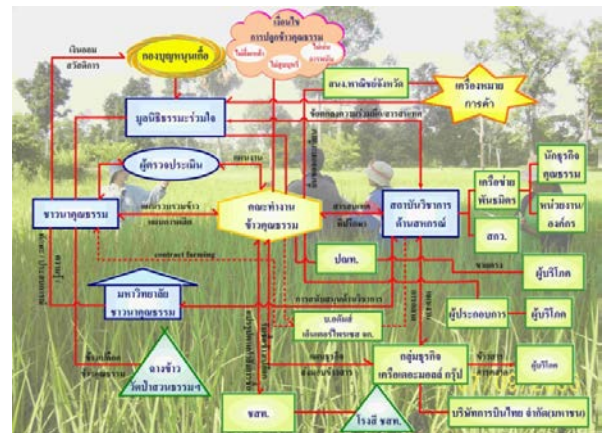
กองบุญหนุนเนื้อ

เงื่อนไข
การปลูกข้าวคุณธรรม
ไม่ฆ่าสัตว์
ไม่สูบบุหรี่
ไม่ดื่มสุรา

เงินออม
สวัสดิการ

มูลนิธิธรรมะร่วมใจ

สนง.พาณิชย์จังหวัด

เครื่องหมายการค้า

ผู้ตรวจประเมิน

ชาวนาคุณธรรม

คณะทำงานข้าวคุณธรรม

สถาบันวิชาการด้านสหกรณ์

เครือข่ายพันธมิตร

นักธุรกิจคุณธรรม

หน่วยงาน/องค์กร

สกว.

contract farming

ปตท.

ผู้บริโภค

มหาวิทยาลัยชาวนาคุณธรรม

ม.ศรีปทุม
เซ็นทรัลวิทยาลัย จก.

ผู้ประกอบการ

ผู้บริโภค

กลุ่มธุรกิจเครือเดอะมอลล์ กรุ๊ป

ผู้บริโภค

ลานข้าว
วัดป่าสวนธรรมฯ

ธกส.

โรงสี ธกส.

บริษัทการบินไทย จำกัด(มหาชน)